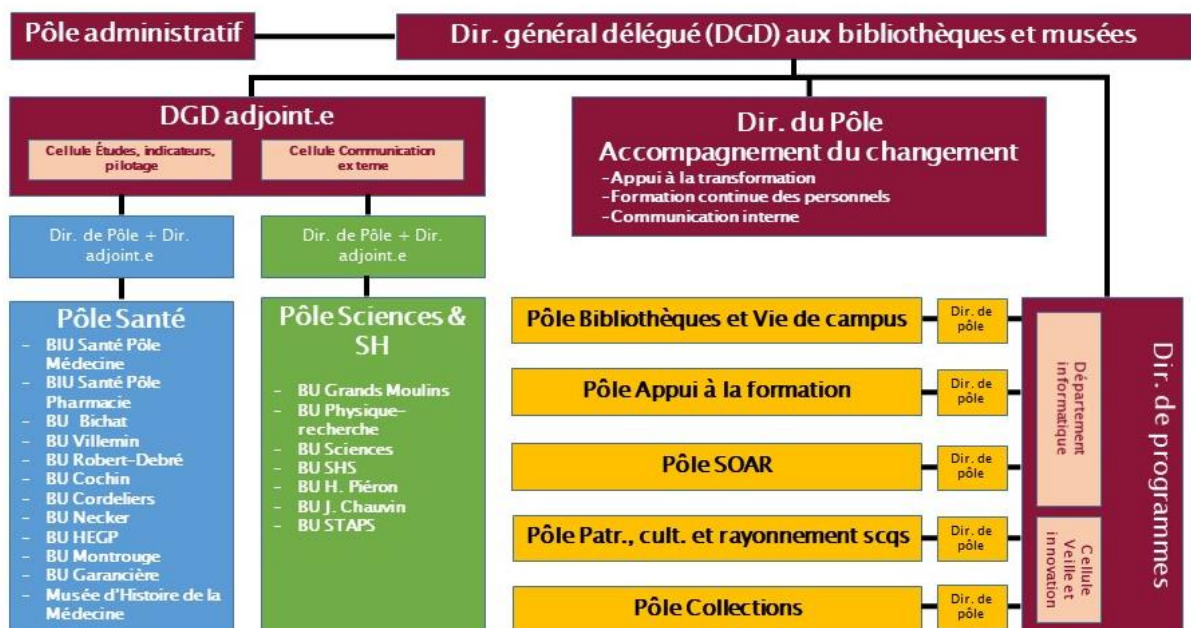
Pôle administratif

Dir. général délégué (DGD) aux bibliothèques et musées

DGD adjoint.e

Cellule Études, indicateurs, pilotage

Cellule Communication externe

Dir. du Pôle Accompagnement du changement
- Appui à la transformation
- Formation continue des personnels
- Communication interne

Dir. de Pôle + Dir. adjoint.e

Dir. de Pôle + Dir. adjoint.e

Pôle Santé
- BIU Santé Pôle Médecine
- BIU Santé Pôle Pharmacie
- BU Bichat
- BU Villemin
- BU Robert-Debré
- BU Cochin
- BU Cordeliers
- BU Necker
- BU HEGP
- BU Montrouge
- BU Garancière
- Musée d'Histoire de la Médecine

Pôle Sciences & SH
- BU Grands Moulins
- BU Physique-recherche
- BU Sciences
- BU SHS
- BU H. Piéron
- BU J. Chauvin
- BU STAPS

Pôle Bibliothèques et Vie de campus

Dir. de pôle

Pôle Appui à la formation

Dir. de pôle

Pôle SOAR

Dir. de pôle

Pôle Patr., cult. et rayonnement scqs

Dir. de pôle

Pôle Collections

Dir. de pôle

Dir. de programmes

Département informatique

Cellule Veille et innovation